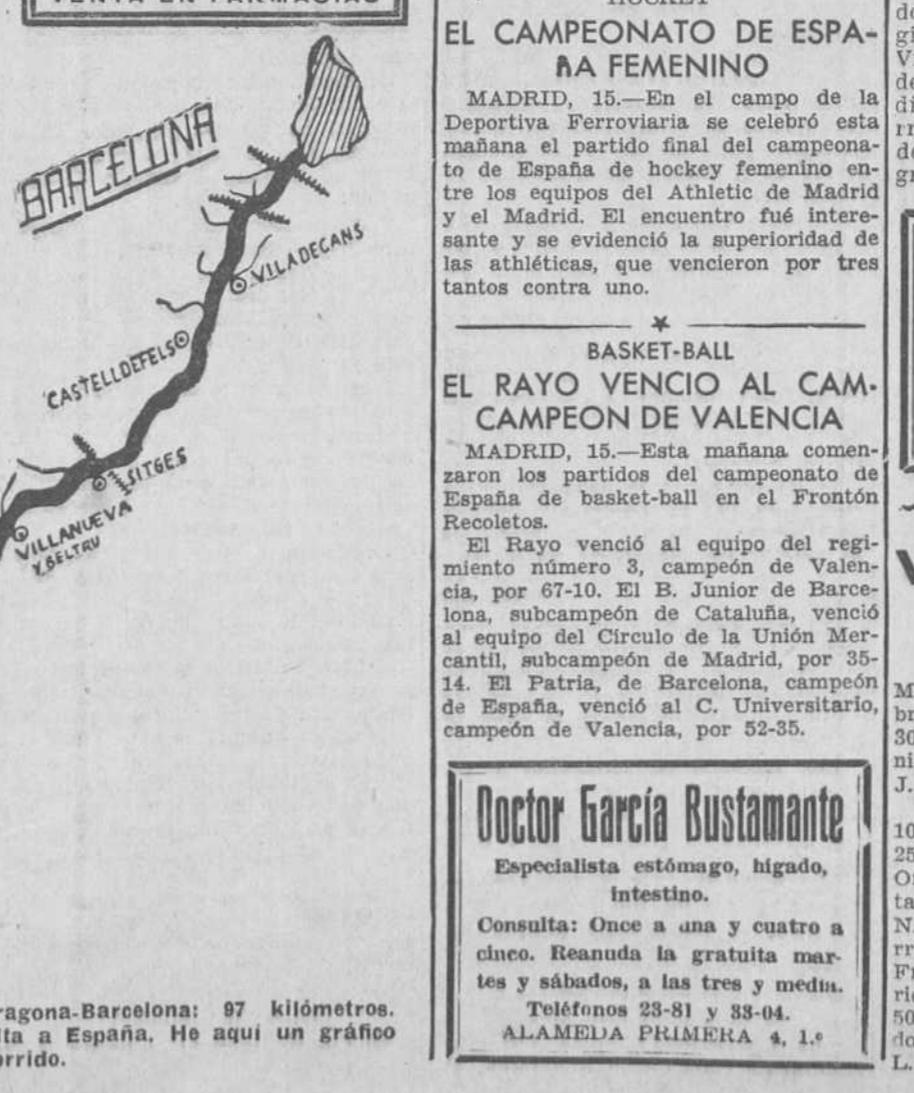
BARCELONA

VILADECANS

CASTELLDEFELS

SITGES

VILLANUEVA Y GELTRU

ragona-Barcelona: 97 kilómetros. lta a España. He aquí un gráfico rrido.

EL CAMPEONATO DE ESPAÑA FEMENINO

MADRID, 15.—En el campo de la Deportiva Ferroviaria se celebró esta mañana el partido final del campeonato de España de hockey femenino entre los equipos del Athletic de Madrid y el Madrid. El encuentro fué interesante y se evidenció la superioridad de las athléticas, que vencieron por tres tantos contra uno.

BASKET-BALL

EL RAYO VENCIO AL CAMCAMPEON DE VALENCIA

MADRID, 15.—Esta mañana comenzaron los partidos del campeonato de España de basket-ball en el Frontón Recoletos.

El Rayo venció al equipo del regimiento número 3, campeón de Valencia, por 67-10. El B. Junior de Barcelona, subcampeón de Cataluña, venció al equipo del Círculo de la Unión Mercantil, subcampeón de Madrid, por 35-14. El Patria, de Barcelona, campeón de España, venció al C. Universitario, campeón de Valencia, por 52-35.

Doctor García Bustamante

Especialista estómago, hígado, intestino.

Consulta: Once a una y cuatro a cinco. Reanuda la gratuita martes y sábados, a las tres y media.

Teléfonos 23-81 y 33-04.

ALAMEDA PRIMERA 4, 1.º

d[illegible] gi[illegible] V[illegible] d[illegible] di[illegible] rr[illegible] d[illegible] gr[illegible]

V

M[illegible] br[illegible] 30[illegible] ni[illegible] J.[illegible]

10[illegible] 25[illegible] O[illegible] ta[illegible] N.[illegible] rr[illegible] Fr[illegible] ri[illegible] 50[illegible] do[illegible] L.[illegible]